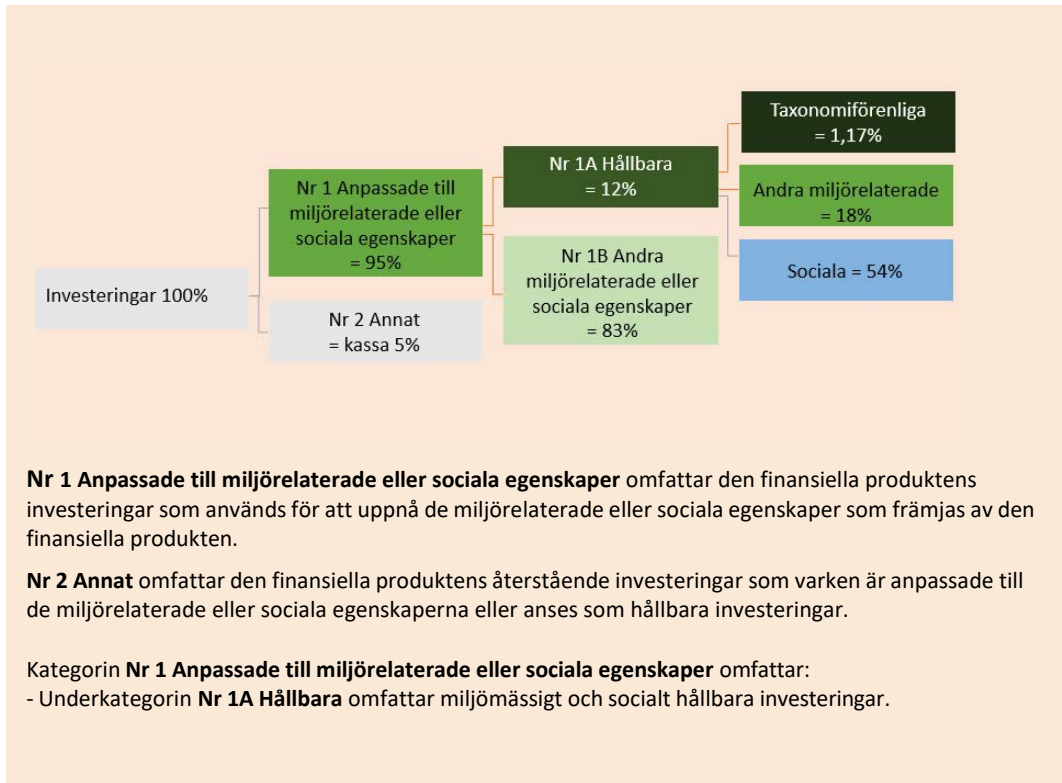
Investeringar 100%

Nr 1 Anpassade till miljörelaterade eller sociala egenskaper = 95%

Nr 2 Annat = kassa 5%

Nr 1A Hållbara = 12%

Nr 1B Andra miljörelaterade eller sociala egenskaper = 83%

Taxonomiförenliga = 1,17%

Andra miljörelaterade = 18%

Sociala = 54%

**Nr 1 Anpassade till miljörelaterade eller sociala egenskaper** omfattar den finansiella produktens investeringar som används för att uppnå de miljörelaterade eller sociala egenskaper som främjas av den finansiella produkten.

**Nr 2 Annat** omfattar den finansiella produktens återstående investeringar som varken är anpassade till de miljörelaterade eller sociala egenskaperna eller anses som hållbara investeringar.

Kategorin **Nr 1 Anpassade till miljörelaterade eller sociala egenskaper** omfattar:
- Underkategorin **Nr 1A Hållbara** omfattar miljömässigt och socialt hållbara investeringar.